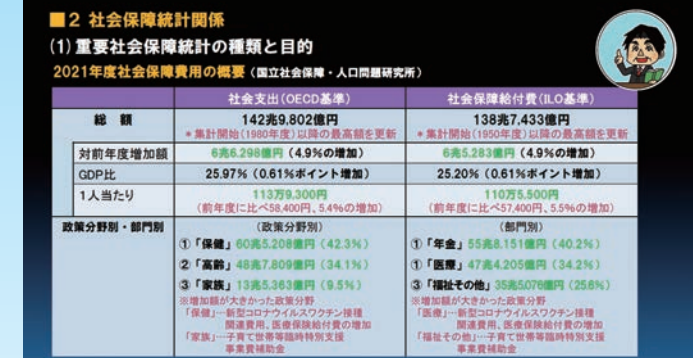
■2 社会保障統計関係

(1) 重要社会保障統計の種類と目的

2021年度社会保障費用の概要（国立社会保障・人口問題研究所）

| | 社会支出（OECD基準） | 社会保障給付費（ILO基準） |
|---|---|---|
| 総　額 | 142兆9,802億円 ＊集計開始（1980年度）以降の最高額を更新 | 138兆7,433億円 ＊集計開始（1950年度）以降の最高額を更新 |
| 対前年度増加額 | 6兆6,298億円（4.9%の増加） | 6兆5,283億円（4.9%の増加） |
| GDP比 | 25.97%（0.61%ポイント増加） | 25.20%（0.61%ポイント増加） |
| 1人当たり | 113万9,300円 （前年度に比べ58,400円、5.4%の増加） | 110万5,500円 （前年度に比べ57,400円、5.5%の増加） |
| 政策分野別・部門別 | （政策分野別） ①「保健」60兆5,208億円（42.3%） ②「高齢」48兆7,809億円（34.1%） ③「家族」13兆5,363億円（9.5%） ※増加額が大きかった政策分野 「保健」…新型コロナウイルスワクチン接種関連費用、医療保険給付費の増加 「家族」…子育て世帯等臨時特別支援事業費補助金 | （部門別） ①「年金」55兆8,151億円（40.2%） ①「医療」47兆4,205億円（34.2%） ③「福祉その他」35兆5,076億円（25.6%） ※増加額が大きかった政策分野 「医療」…新型コロナウイルスワクチン接種関連費用、医療保険給付費の増加 「福祉その他」…子育て世帯等臨時特別支援事業費補助金 |